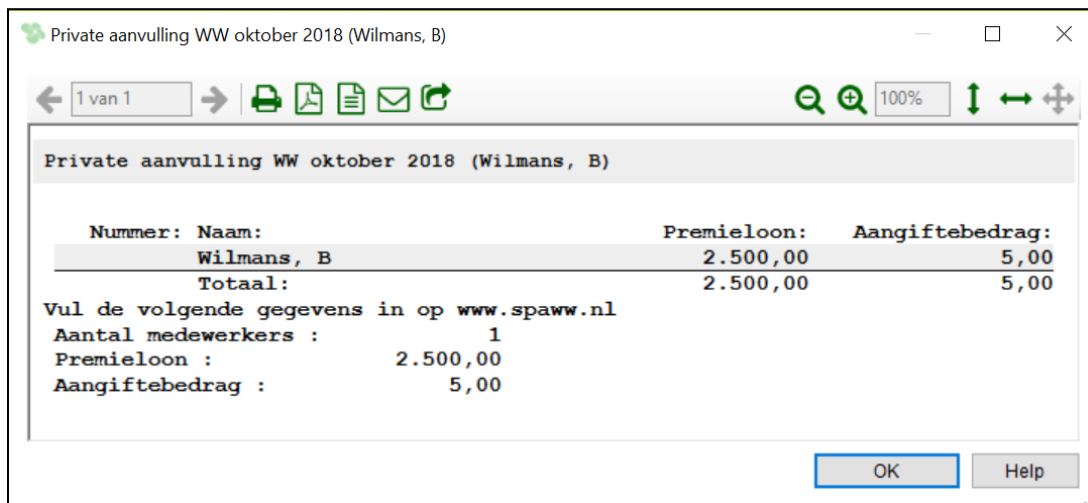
Private aanvulling WW oktober 2018 (Wilmans, B)

1 van 1

100%

Private aanvulling WW oktober 2018 (Wilmans, B)

| Nummer: | Naam: | Premieloon: | Aangiftebedrag: |
|---|---|---|---|
| | Wilmans, B | 2.500,00 | 5,00 |
| | Totaal: | 2.500,00 | 5,00 |

Vul de volgende gegevens in op www.spaww.nl
Aantal medewerkers : 1
Premieloon : 2.500,00
Aangiftebedrag : 5,00

OK
Help